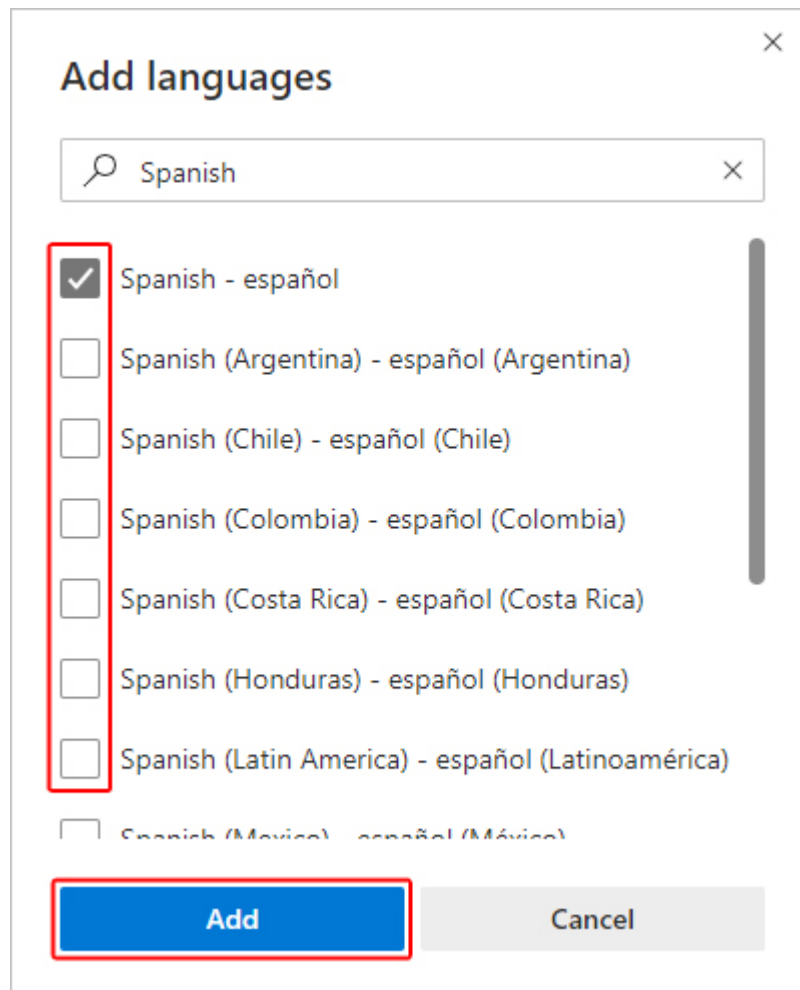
Add languages

Spanish

Spanish - español

Spanish (Argentina) - español (Argentina)

Spanish (Chile) - español (Chile)

Spanish (Colombia) - español (Colombia)

Spanish (Costa Rica) - español (Costa Rica)

Spanish (Honduras) - español (Honduras)

Spanish (Latin America) - español (Latinoamérica)

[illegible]

Add

Cancel